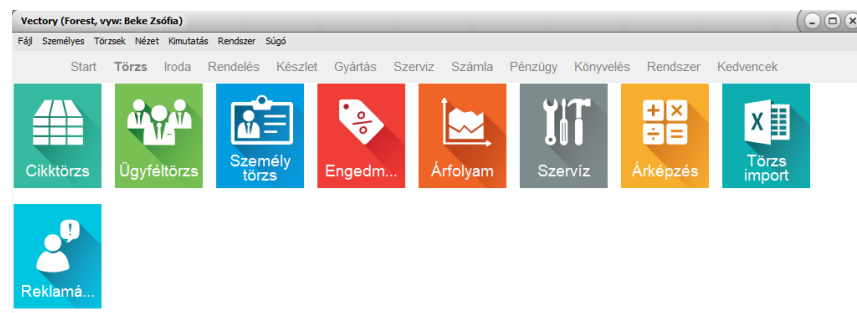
Vectory (Forest, vyw: Beke Zsófia)

Fájl Személyes Törzsek Nézet Kimutatás Rendszer Súgó

Start Törzs Iroda Rendelés Készlet Gyártás Szerviz Számla Pénzügy Könyvelés Rendszer Kedvencek

Cikktörzs
Ügyféltörzs
Személy törzs
Engedm...
Árfolyam
Szervíz
Árképzés
Törzs import
Reklamá...